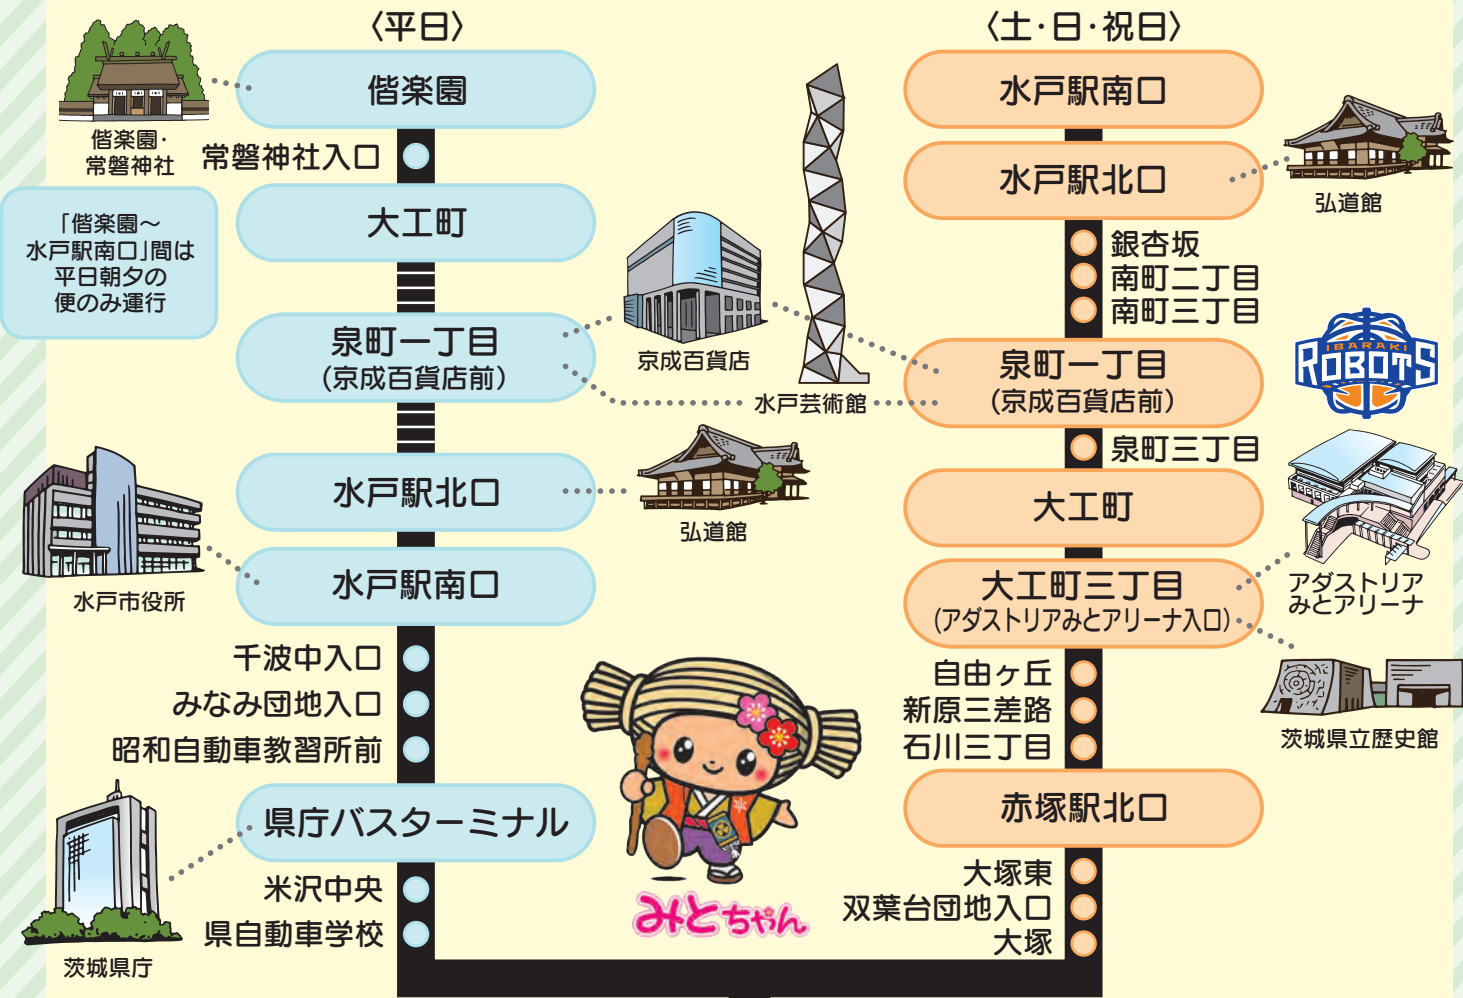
〈平日〉

偕楽園

偕楽園・常磐神社

常磐神社入口

大工町

「偕楽園～水戸駅南口」間は平日朝夕の便のみ運行

泉町一丁目
（京成百貨店前）

京成百貨店

水戸芸術館

水戸駅北口

弘道館

水戸市役所

水戸駅南口

千波中入口
みなみ団地入口
昭和自動車教習所前

県庁バスターミナル

茨城県庁

米沢中央
県自動車学校

〈土・日・祝日〉

水戸駅南口

水戸駅北口

弘道館

銀杏坂
南町二丁目
南町三丁目

IBARAKI ROBOTS

泉町一丁目
（京成百貨店前）

泉町三丁目

大工町

大工町三丁目
（アダストリアみとアリーナ入口）

アダストリアみとアリーナ

茨城県立歴史館

自由ヶ丘
新原三差路
石川三丁目

赤塚駅北口

大塚東
双葉台団地入口
大塚

みとちゃん